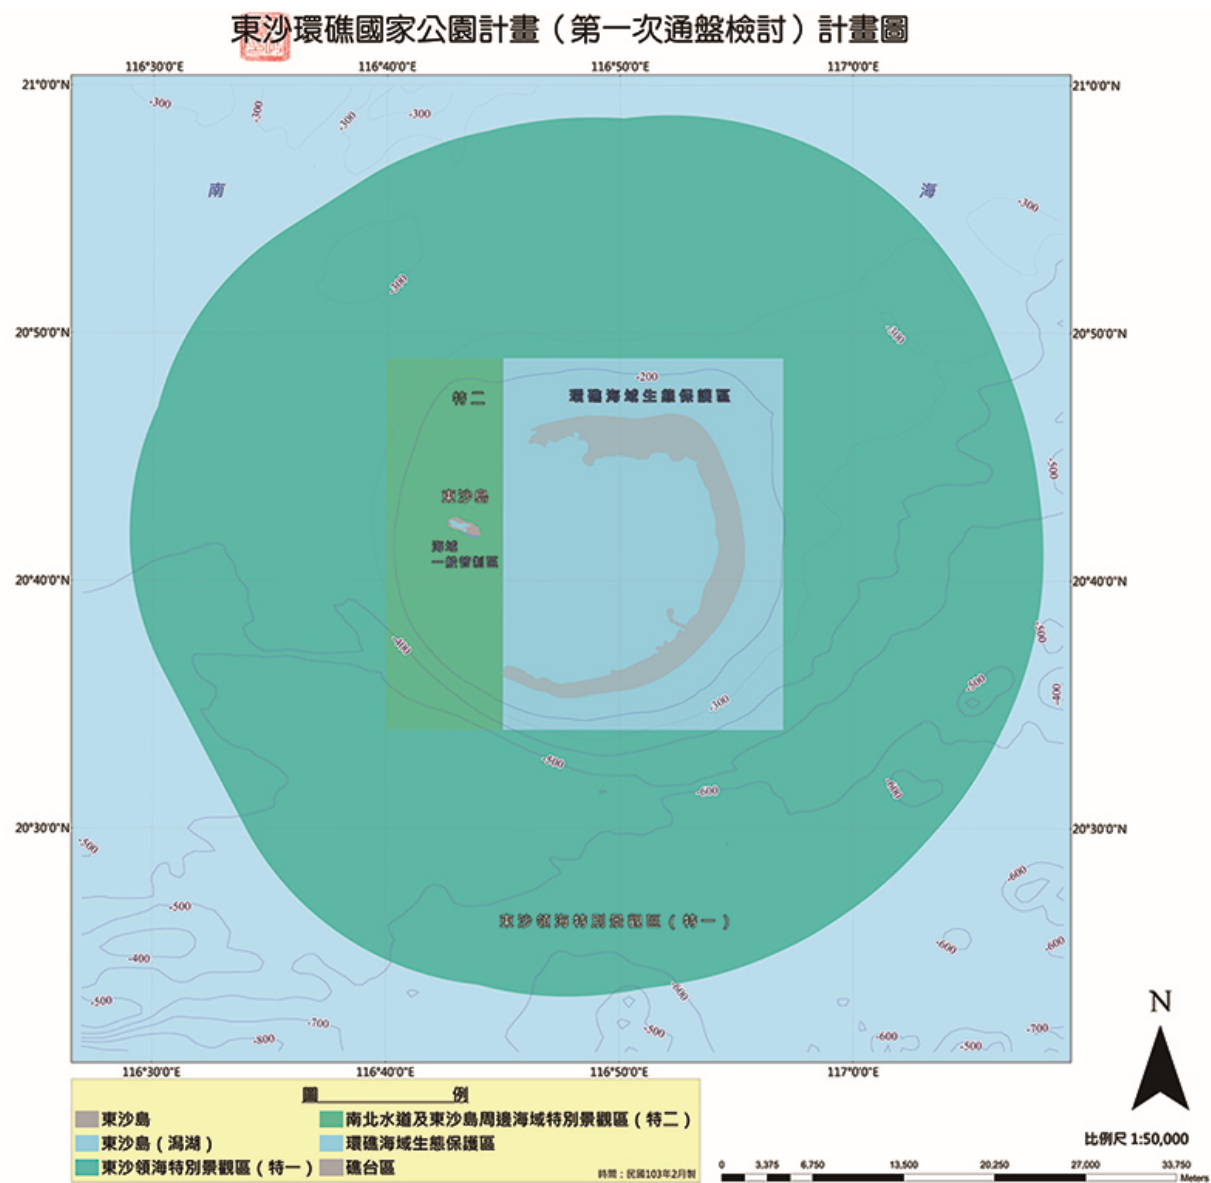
東沙環礁國家公園計畫（第一次通盤檢討）計畫圖

116°30'0"E 116°40'0"E 116°50'0"E 117°0'0"E

21°0'0"N
20°50'0"N
20°40'0"N
20°30'0"N

南 海

-300 -300 -300 -300 -300 -300 -300 -200 -500 -500 -400 -300 -500 -600 -600 -600 -500 -500 -400 -500 -700 -800 -600 -500 -600 -600 -700 -500 -600

特二
環礁海域生態保護區
東沙島
海域一般管制區
東沙領海特別景觀區（特一）

N

圖　例
東沙島
東沙島（潟湖）
東沙領海特別景觀區（特一）
南北水道及東沙島周邊海域特別景觀區（特二）
環礁海域生態保護區
礁台區
時間：民國103年2月製

比例尺 1:50,000
0 3,375 6,750 13,500 20,250 27,000 33,750 Meters